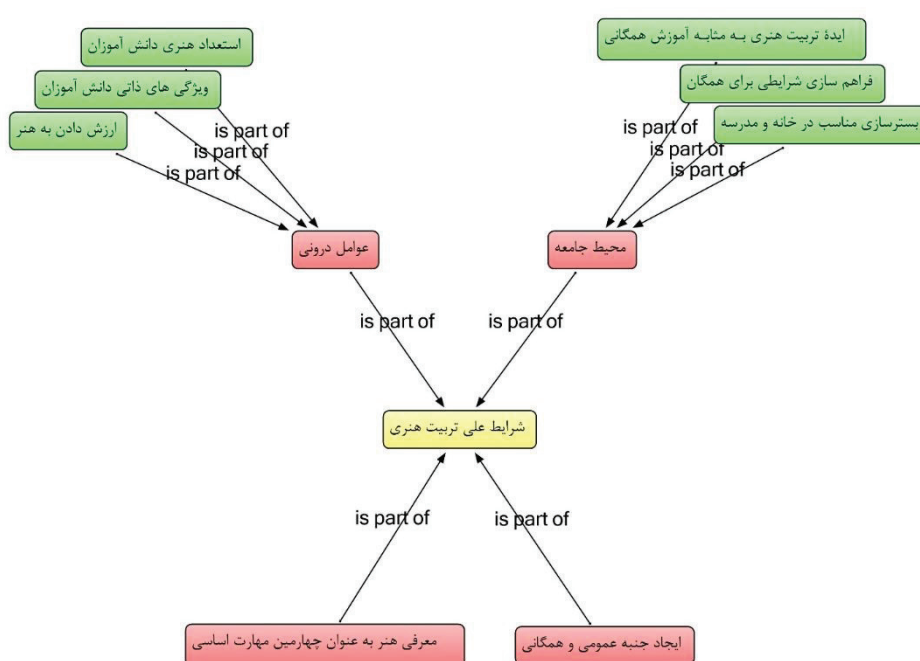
استعداد هنری دانش آموزان

ویژگی های ذاتی دانش آموزان

ارزش دادن به هنر

is part of

is part of

is part of

عوامل درونی

ایدهٔ تربیت هنری بـه مثابـه آموزش همگانی

فراهم سازی شرایطی برای همگان

بسترسازی مناسب در خانه و مدرسه

is part of

is part of

is part of

محیط جامعه

is part of

is part of

شرایط علی تربیت هنری

is part of

is part of

معرفی هنر به عنوان چهارمین مهارت اساسی

ایجاد جنبه عمومی و همگانی